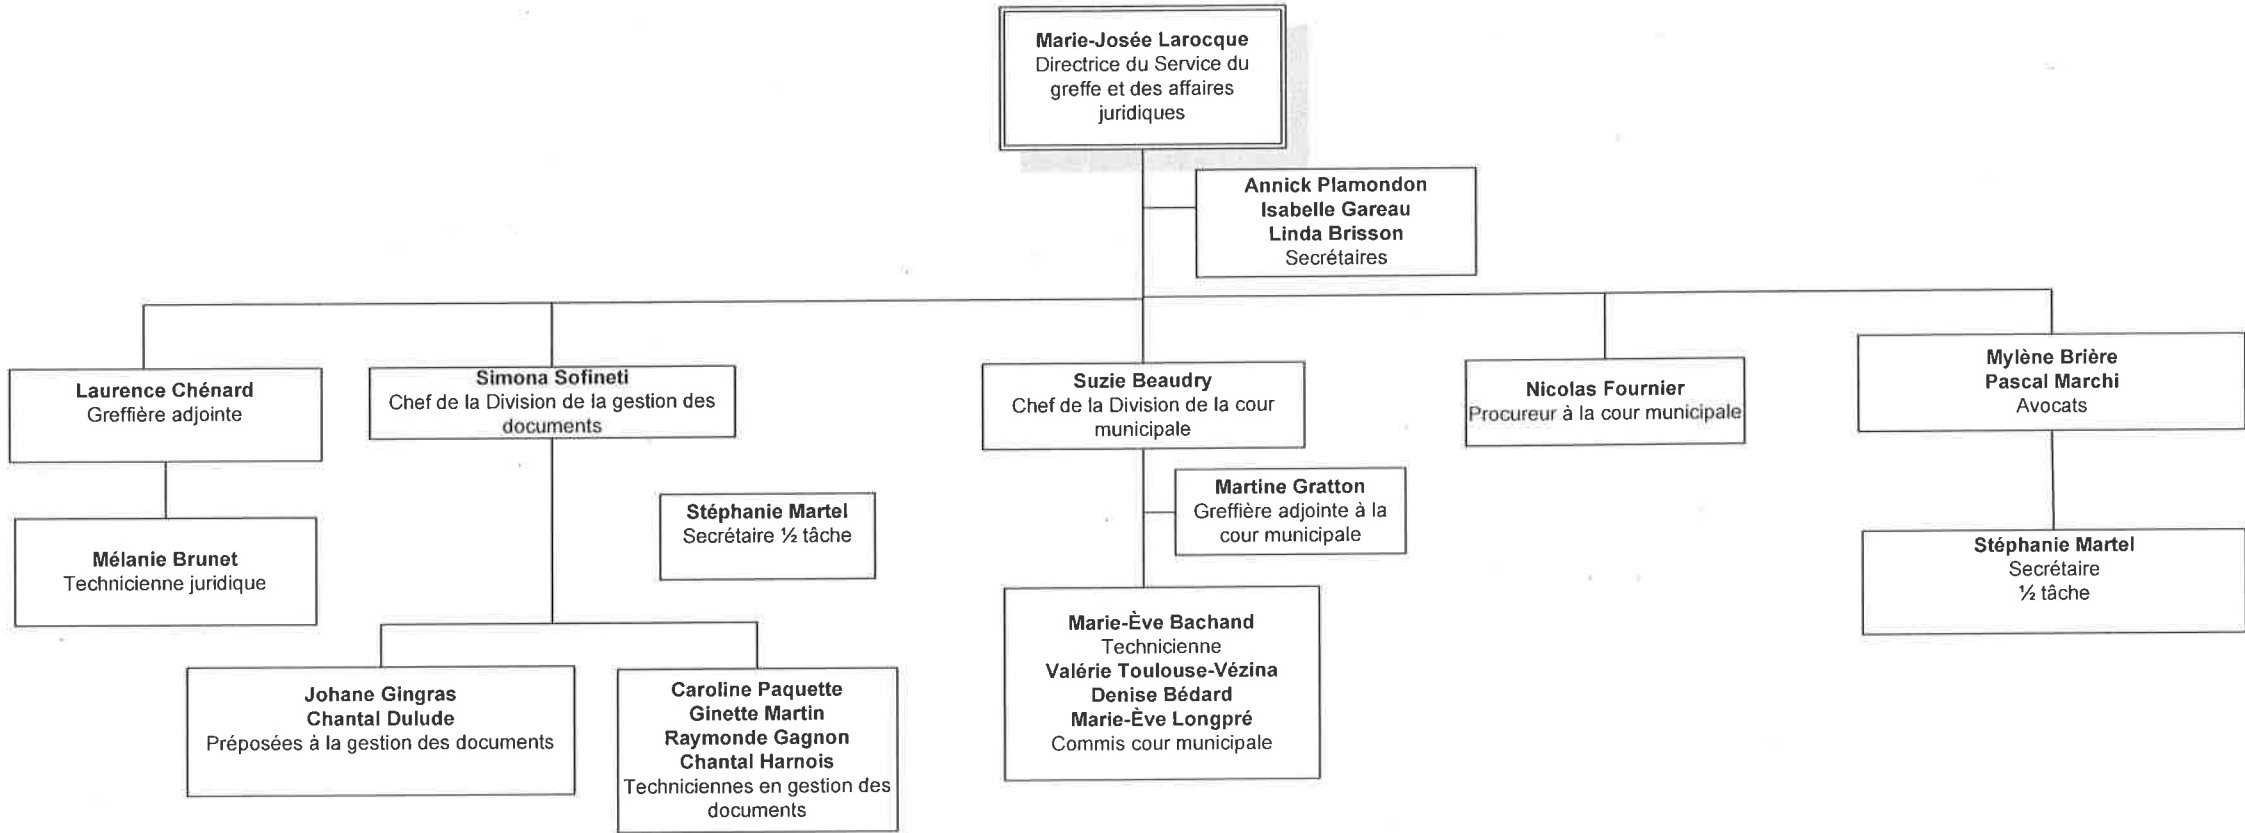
Marie-Josée Larocque
Directrice du Service du greffe et des affaires juridiques

Annick Plamondon
Isabelle Gareau
Linda Brisson
Secrétaires

Laurence Chénard
Greffière adjointe

Mélanie Brunet
Technicienne juridique

Simona Sofineti
Chef de la Division de la gestion des documents

Stéphanie Martel
Secrétaire ½ tâche

Johane Gingras
Chantal Dulude
Préposées à la gestion des documents

Caroline Paquette
Ginette Martin
Raymonde Gagnon
Chantal Harnois
Techniciennes en gestion des documents

Suzie Beaudry
Chef de la Division de la cour municipale

Martine Gratton
Greffière adjointe à la cour municipale

Marie-Ève Bachand
Technicienne
Valérie Toulouse-Vézina
Denise Bédard
Marie-Ève Longpré
Commis cour municipale

Nicolas Fournier
Procureur à la cour municipale

Mylène Brière
Pascal Marchi
Avocats

Stéphanie Martel
Secrétaire
½ tâche